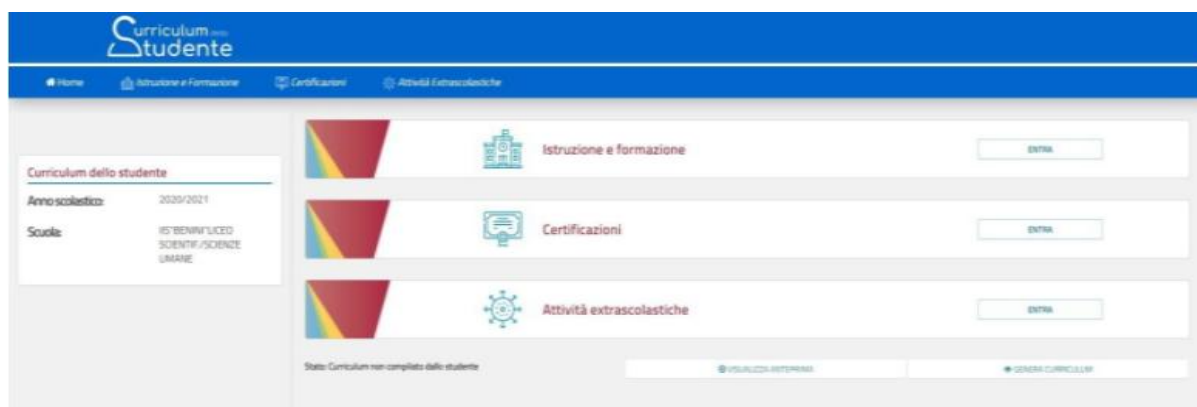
Curriculum dello Studente

Home
Istruzione e Formazione
Certificazioni
Attività Extrascolastiche

Curriculum dello studente
Anno scolastico: 2020/2021
Scuola: IIS"BENINI"LICEO SCIENTIF./SCIENZE UMANE

Istruzione e formazione
ENTRA

Certificazioni
ENTRA

Attività extrascolastiche
ENTRA

Stato: Curriculum non compilato dallo studente
VISUALIZZA ANTEPRIMA
GENERA CURRICULUM